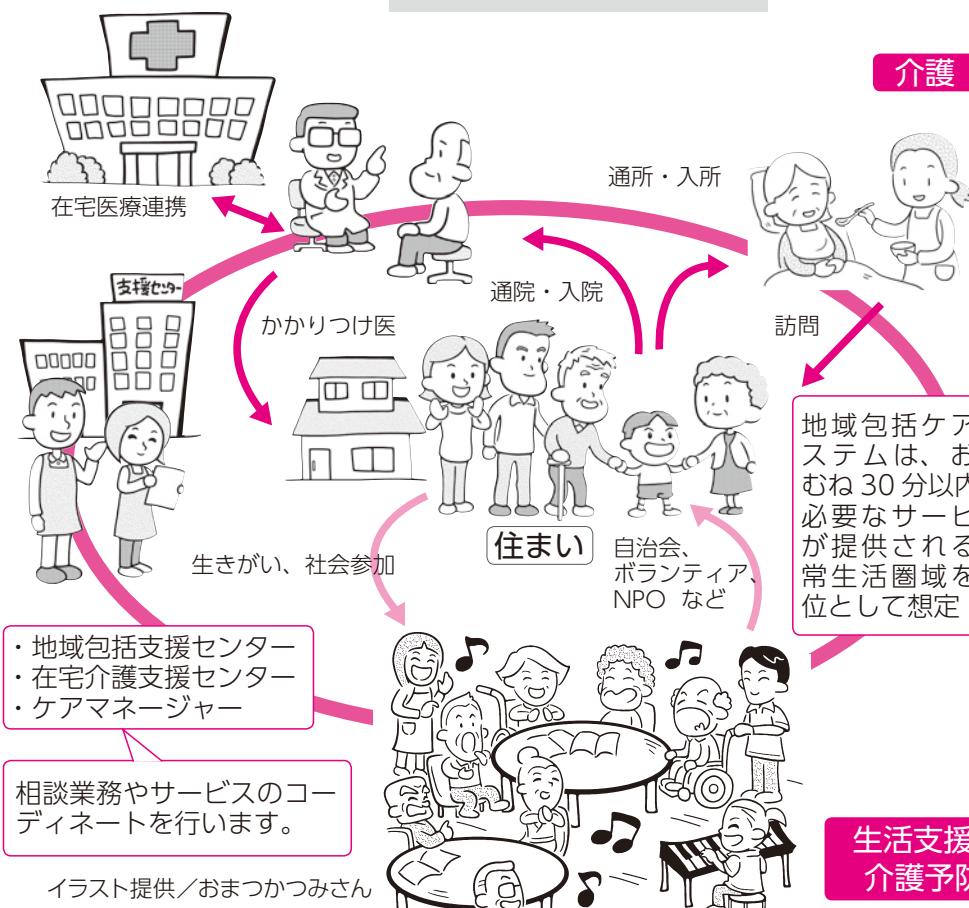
介護

在宅医療連携

通所・入所

支援センター

通院・入院

かかりつけ医

訪問

地域包括ケア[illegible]ステムは、お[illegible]むね30分以内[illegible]必要なサービ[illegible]が提供される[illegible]常生活圏域を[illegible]位として想定

住まい

生きがい、社会参加

自治会、
ボランティア、
NPO など

・地域包括支援センター
・在宅介護支援センター
・ケアマネージャー

相談業務やサービスのコーディネートを行います。

生活支援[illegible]
介護予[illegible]

イラスト提供／おまつかつみさん